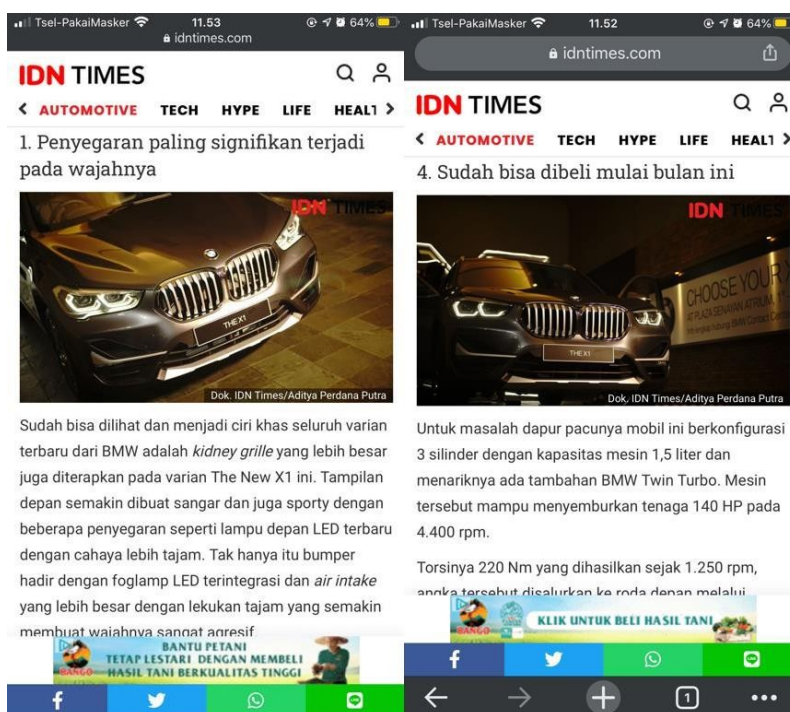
Tsel-PakaiMasker 11.53 64%
idntimes.com

IDN TIMES

< AUTOMOTIVE TECH HYPE LIFE HEAL1 >

1. Penyegaran paling signifikan terjadi pada wajahnya

IDN TIMES

THE X1

Dok. IDN Times/Aditya Perdana Putra

Sudah bisa dilihat dan menjadi ciri khas seluruh varian terbaru dari BMW adalah *kidney grille* yang lebih besar juga diterapkan pada varian The New X1 ini. Tampilan depan semakin dibuat sangar dan juga sporty dengan beberapa penyegaran seperti lampu depan LED terbaru dengan cahaya lebih tajam. Tak hanya itu bumper hadir dengan foglamp LED terintegrasi dan *air intake* yang lebih besar dengan lekukan tajam yang semakin membuat wajahnya sangat agresif.

BANGO BANTU PETANI TETAP LESTARI DENGAN MEMBELI HASIL TANI BERKUALITAS TINGGI

Tsel-PakaiMasker 11.52 64%
idntimes.com

IDN TIMES

< AUTOMOTIVE TECH HYPE LIFE HEAL1 >

4. Sudah bisa dibeli mulai bulan ini

IDN TIMES

CHOOSE YOUR X

THE X1

Dok. IDN Times/Aditya Perdana Putra

Untuk masalah dapur pacunya mobil ini berkonfigurasi 3 silinder dengan kapasitas mesin 1,5 liter dan menariknya ada tambahan BMW Twin Turbo. Mesin tersebut mampu menyemburkan tenaga 140 HP pada 4.400 rpm.

Torsinya 220 Nm yang dihasilkan sejak 1.250 rpm, angka tersebut disalurkan ke roda depan melalui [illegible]

BANGO KLIK UNTUK BELI HASIL TANI

1